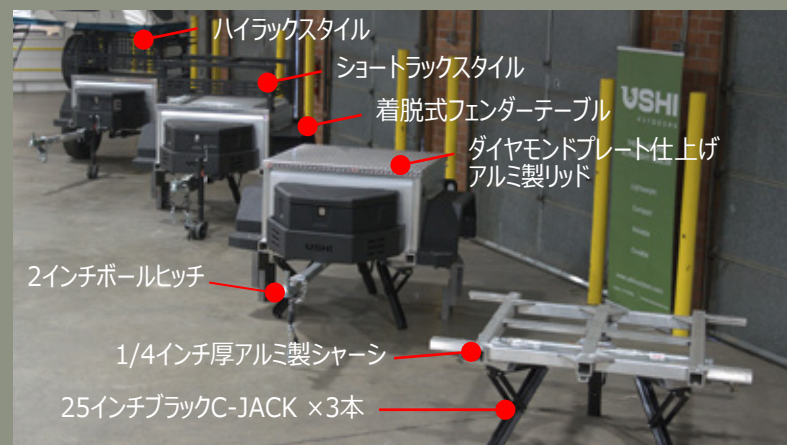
ハイラックスタイル

ショートラックスタイル

着脱式フェンダーテーブル

ダイヤモンドプレート仕上げ
アルミ製リッド

2インチボールヒッチ

1/4インチ厚アルミ製シャーシ

25インチブラックC-JACK ×3本

USHI
OUTDOORS

USHI